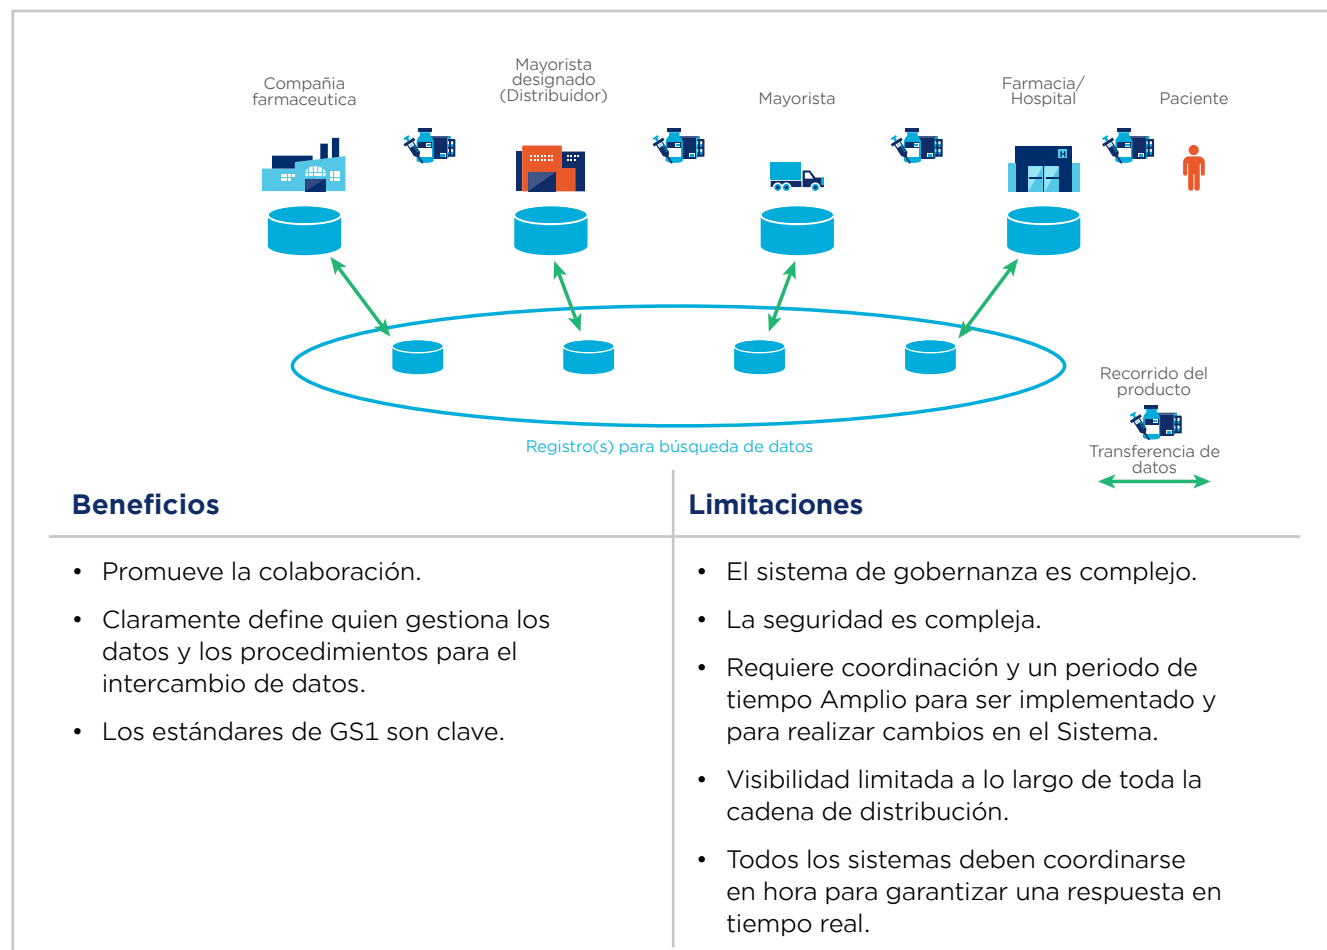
Compañia farmaceutica

Mayorista designado (Distribuidor)

Mayorista

Farmacia/ Hospital

Paciente

Registro(s) para búsqueda de datos

Recorrido del producto

Transferencia de datos

| Beneficios | Limitaciones |
|---|---|
| • Promueve la colaboración.<br>• Claramente define quien gestiona los datos y los procedimientos para el intercambio de datos.<br>• Los estándares de GS1 son clave. | • El sistema de gobernanza es complejo.<br>• La seguridad es compleja.<br>• Requiere coordinación y un periodo de tiempo Amplio para ser implementado y para realizar cambios en el Sistema.<br>• Visibilidad limitada a lo largo de toda la cadena de distribución.<br>• Todos los sistemas deben coordinarse en hora para garantizar una respuesta en tiempo real. |